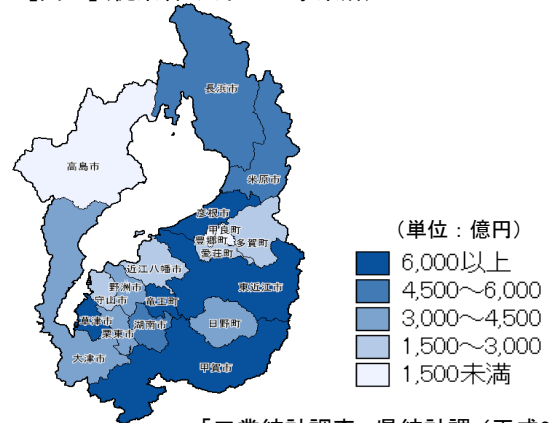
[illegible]

長浜市
高島市
米原市
彦根市
甲良町
豊郷町
多賀町
愛荘町
近江八幡市
野洲市
守山市
竜王町
東近江市
草津市
栗東市
湖南市
日野町
大津市
甲賀市

（単位：億円）
6,000以上
4,500～6,000
3,000～4,500
1,500～3,000
1,500未満

「工業統計調査　県統計課（平成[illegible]